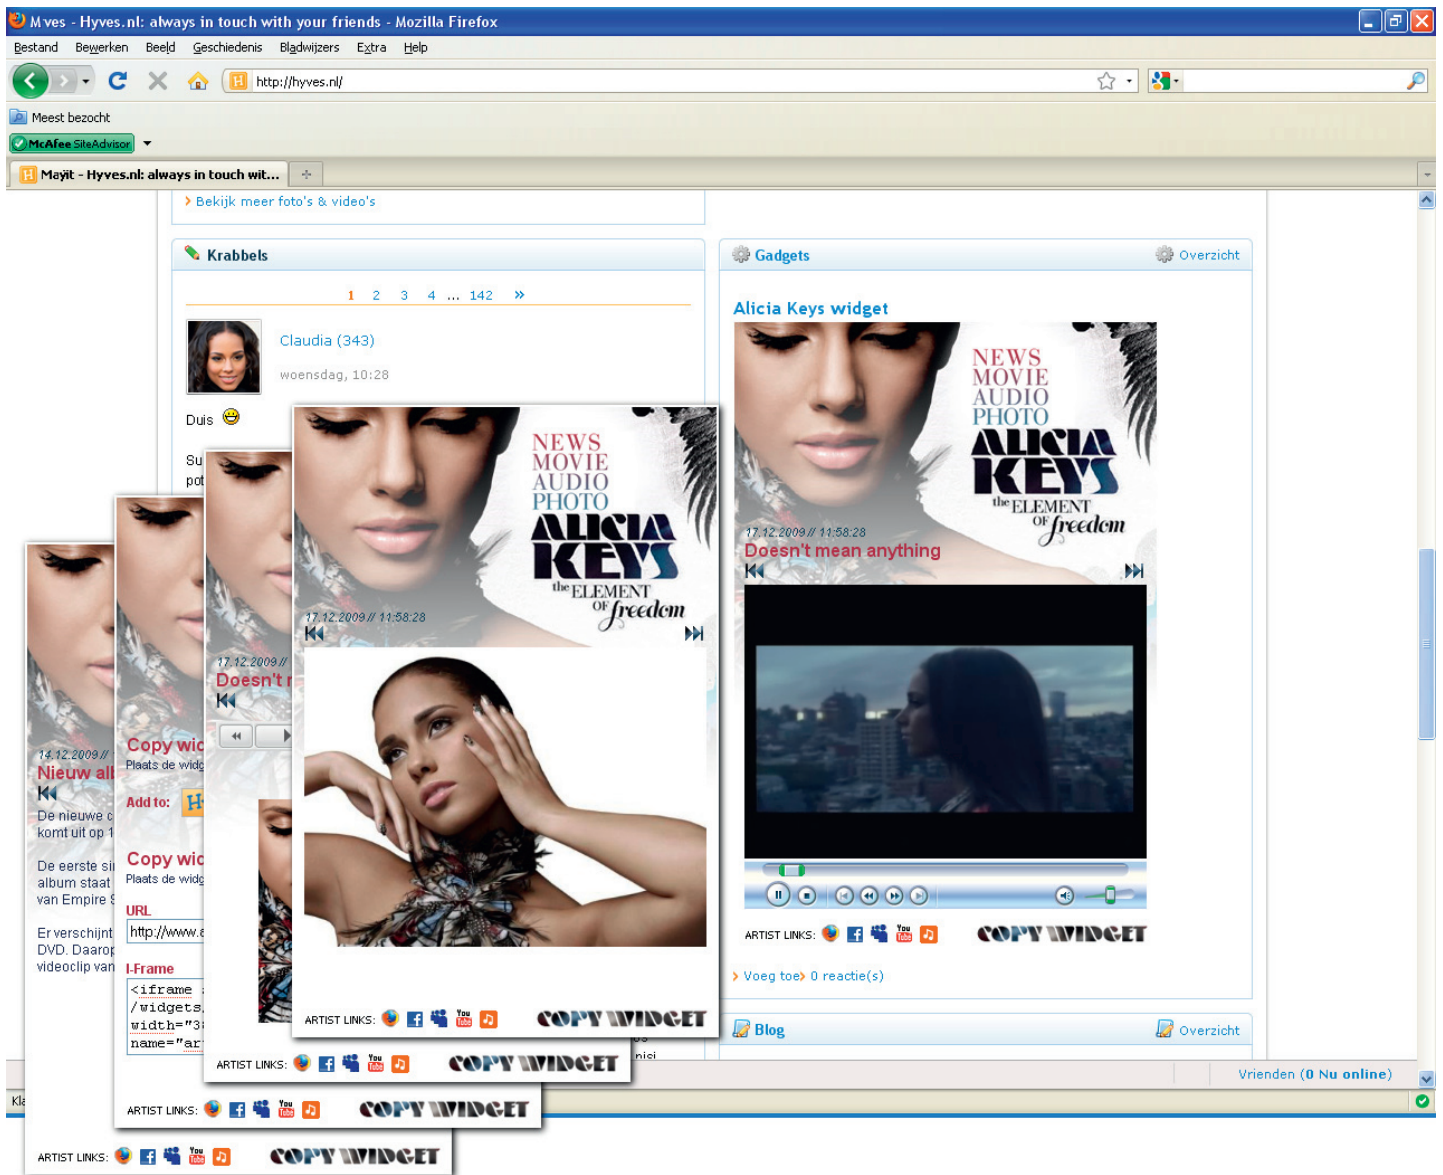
M ves - Hyves.nl: always in touch with your friends - Mozilla Firefox

Bestand Bewerken Beeld Geschiedenis Bladwijzers Extra Help

http://hyves.nl/

Meest bezocht

McAfee SiteAdvisor

Mayit - Hyves.nl: always in touch wit...

› Bekijk meer foto's & video's

Krabbels

1 2 3 4 ... 142 »

Claudia (343)

woensdag, 10:28

Duis

Su
pot

Gadgets

Overzicht

Alicia Keys widget

NEWS
MOVIE
AUDIO
PHOTO
ALICIA
KEYS
the ELEMENT OF freedom

17.12.2009 // 11:58:28

Doesn't mean anything

ARTIST LINKS:

COPY WIDGET

› Voeg toe › 0 reactie(s)

Blog

Overzicht

Vrienden (0 Nu online)

NEWS
MOVIE
AUDIO
PHOTO
ALICIA
KEYS
the ELEMENT OF freedom

17.12.2009 // 11:58:28

ARTIST LINKS:

COPY WIDGET

17.12.2009 //
Doesn't r

ARTIST LINKS:

COPY WIDGET

Copy wic
Plaats de widg

Add to:

Copy wic
Plaats de widg

URL
http://www.a

I-Frame
<iframe
/widgets,
width="3
name="ar

ARTIST LINKS:

COPY WIDGET

14.12.2009 //
Nieuw all

De nieuwe c
komt uit op 1

De eerste si
album staat
van Empire S

Er verschijnt
DVD. Daarop
videoclip van

ARTIST LINKS:

COPY WIDGET

Kla